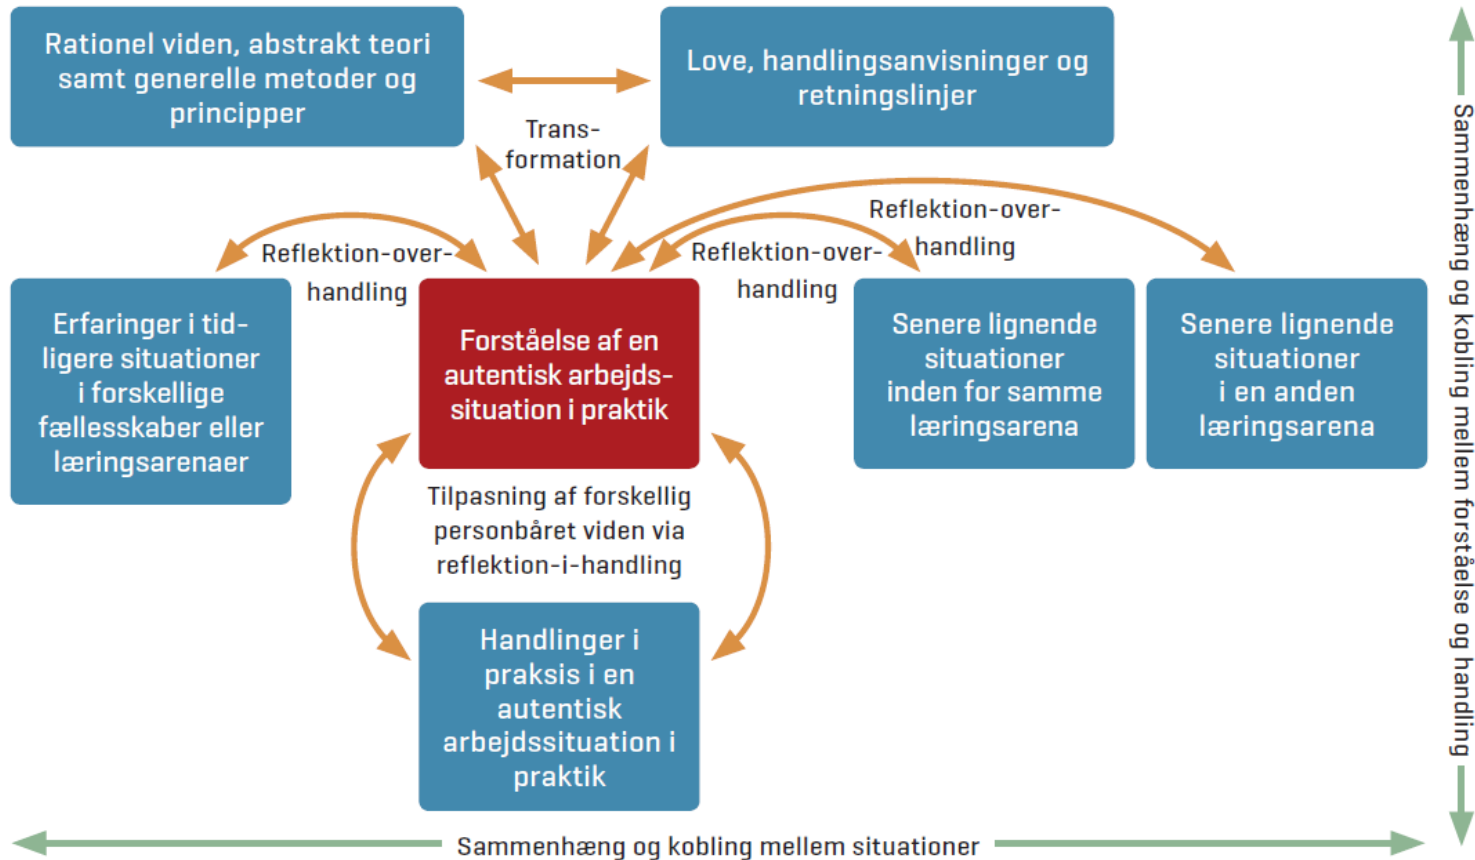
Rationel viden, abstrakt teori samt generelle metoder og principper

Love, handlingsanvisninger og retningslinjer

Transformation

Reflektion-over-handling

Reflektion-over-handling

Reflektion-over-handling

Erfaringer i tidligere situationer i forskellige fællesskaber eller læringsarenaer

Forståelse af en autentisk arbejdssituation i praktik

Senere lignende situationer inden for samme læringsarena

Senere lignende situationer i en anden læringsarena

Tilpasning af forskellig personbåret viden via reflektion-i-handling

Handlinger i praksis i en autentisk arbejdssituation i praktik

Sammenhæng og kobling mellem situationer

Sammenhæng og kobling mellem forståelse og handling